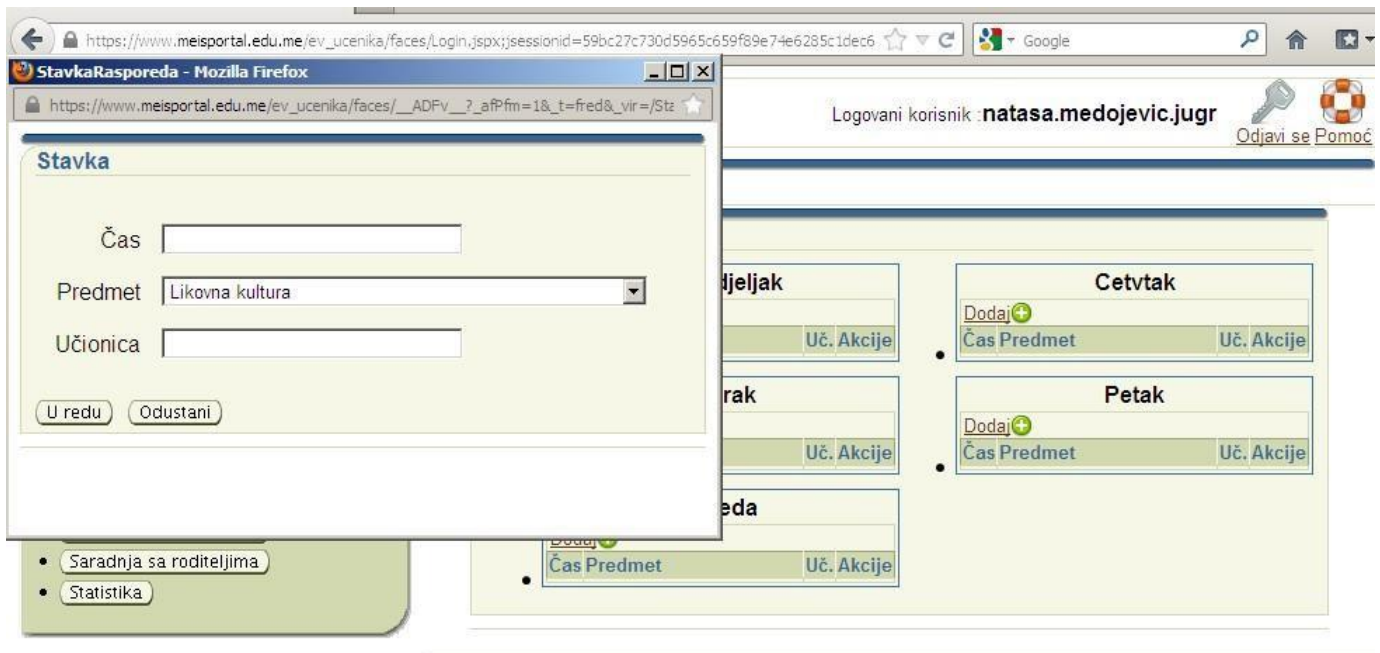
https://www.meisportal.edu.me/ev_ucenika/faces/Login.jspx;jsessionid=59bc27c730d5965c659f89e74e6285c1dec6

Google

StavkaRasporeda - Mozilla Firefox

https://www.meisportal.edu.me/ev_ucenika/faces/__ADFv__?_afPfm=1&_t=fred&_vir=/Sta

Stavka

Čas

Predmet Likovna kultura

Učionica

U redu Odustani

Logovani korisnik : natasa.medojevic.jugr

Odjavi se Pomoć

djeljak

Uč. Akcije

rak

Uč. Akcije

eda

Dodaj

Čas Predmet Uč. Akcije

Cetvtak

Dodaj

Čas Predmet Uč. Akcije

Petak

Dodaj

Čas Predmet Uč. Akcije

Saradnja sa roditeljima

Statistika